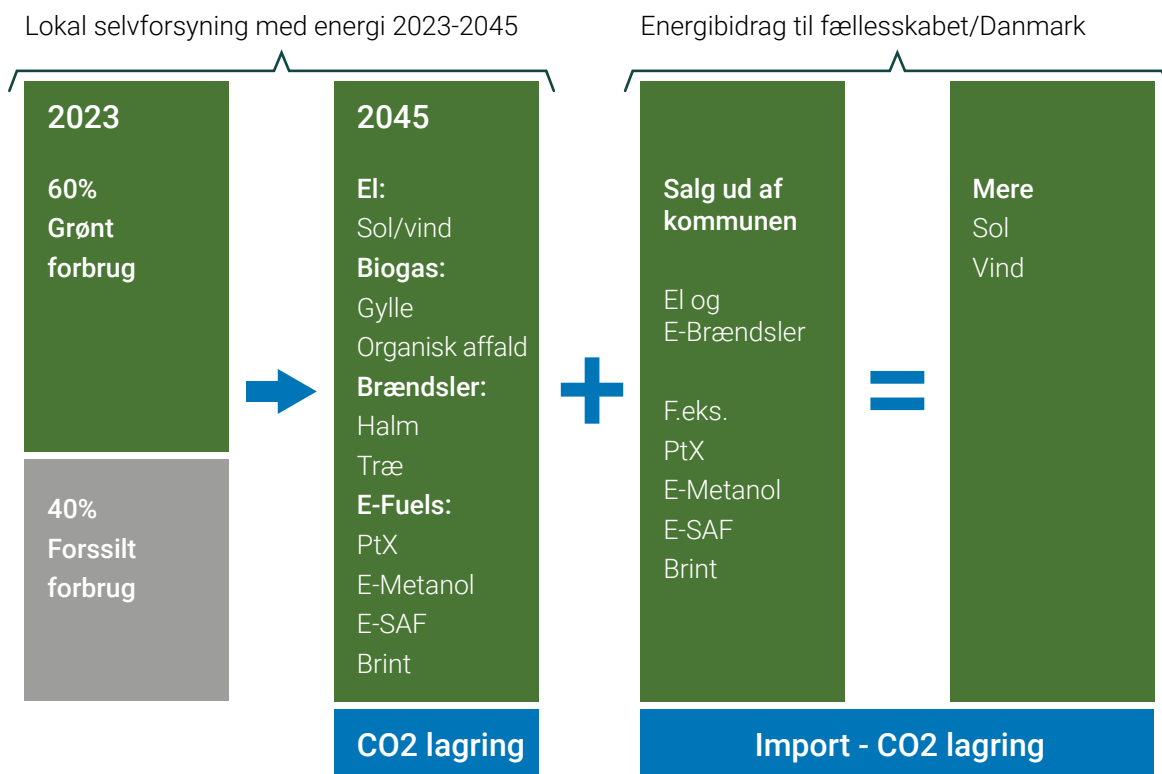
Lokal selvforsyning med energi 2023-2045

Energibidrag til fællesskabet/Danmark

2023

60%
Grønt
forbrug

40%
Forssilt
forbrug

2045

El:
Sol/vind
Biogas:
Gylle
Organisk affald
Brændsler:
Halm
Træ
E-Fuels:
PtX
E-Metanol
E-SAF
Brint

CO2 lagring

+

Salg ud af kommunen

El og
E-Brændsler

F.eks.
PtX
E-Metanol
E-SAF
Brint

=

Mere
Sol
Vind

Import - CO2 lagring